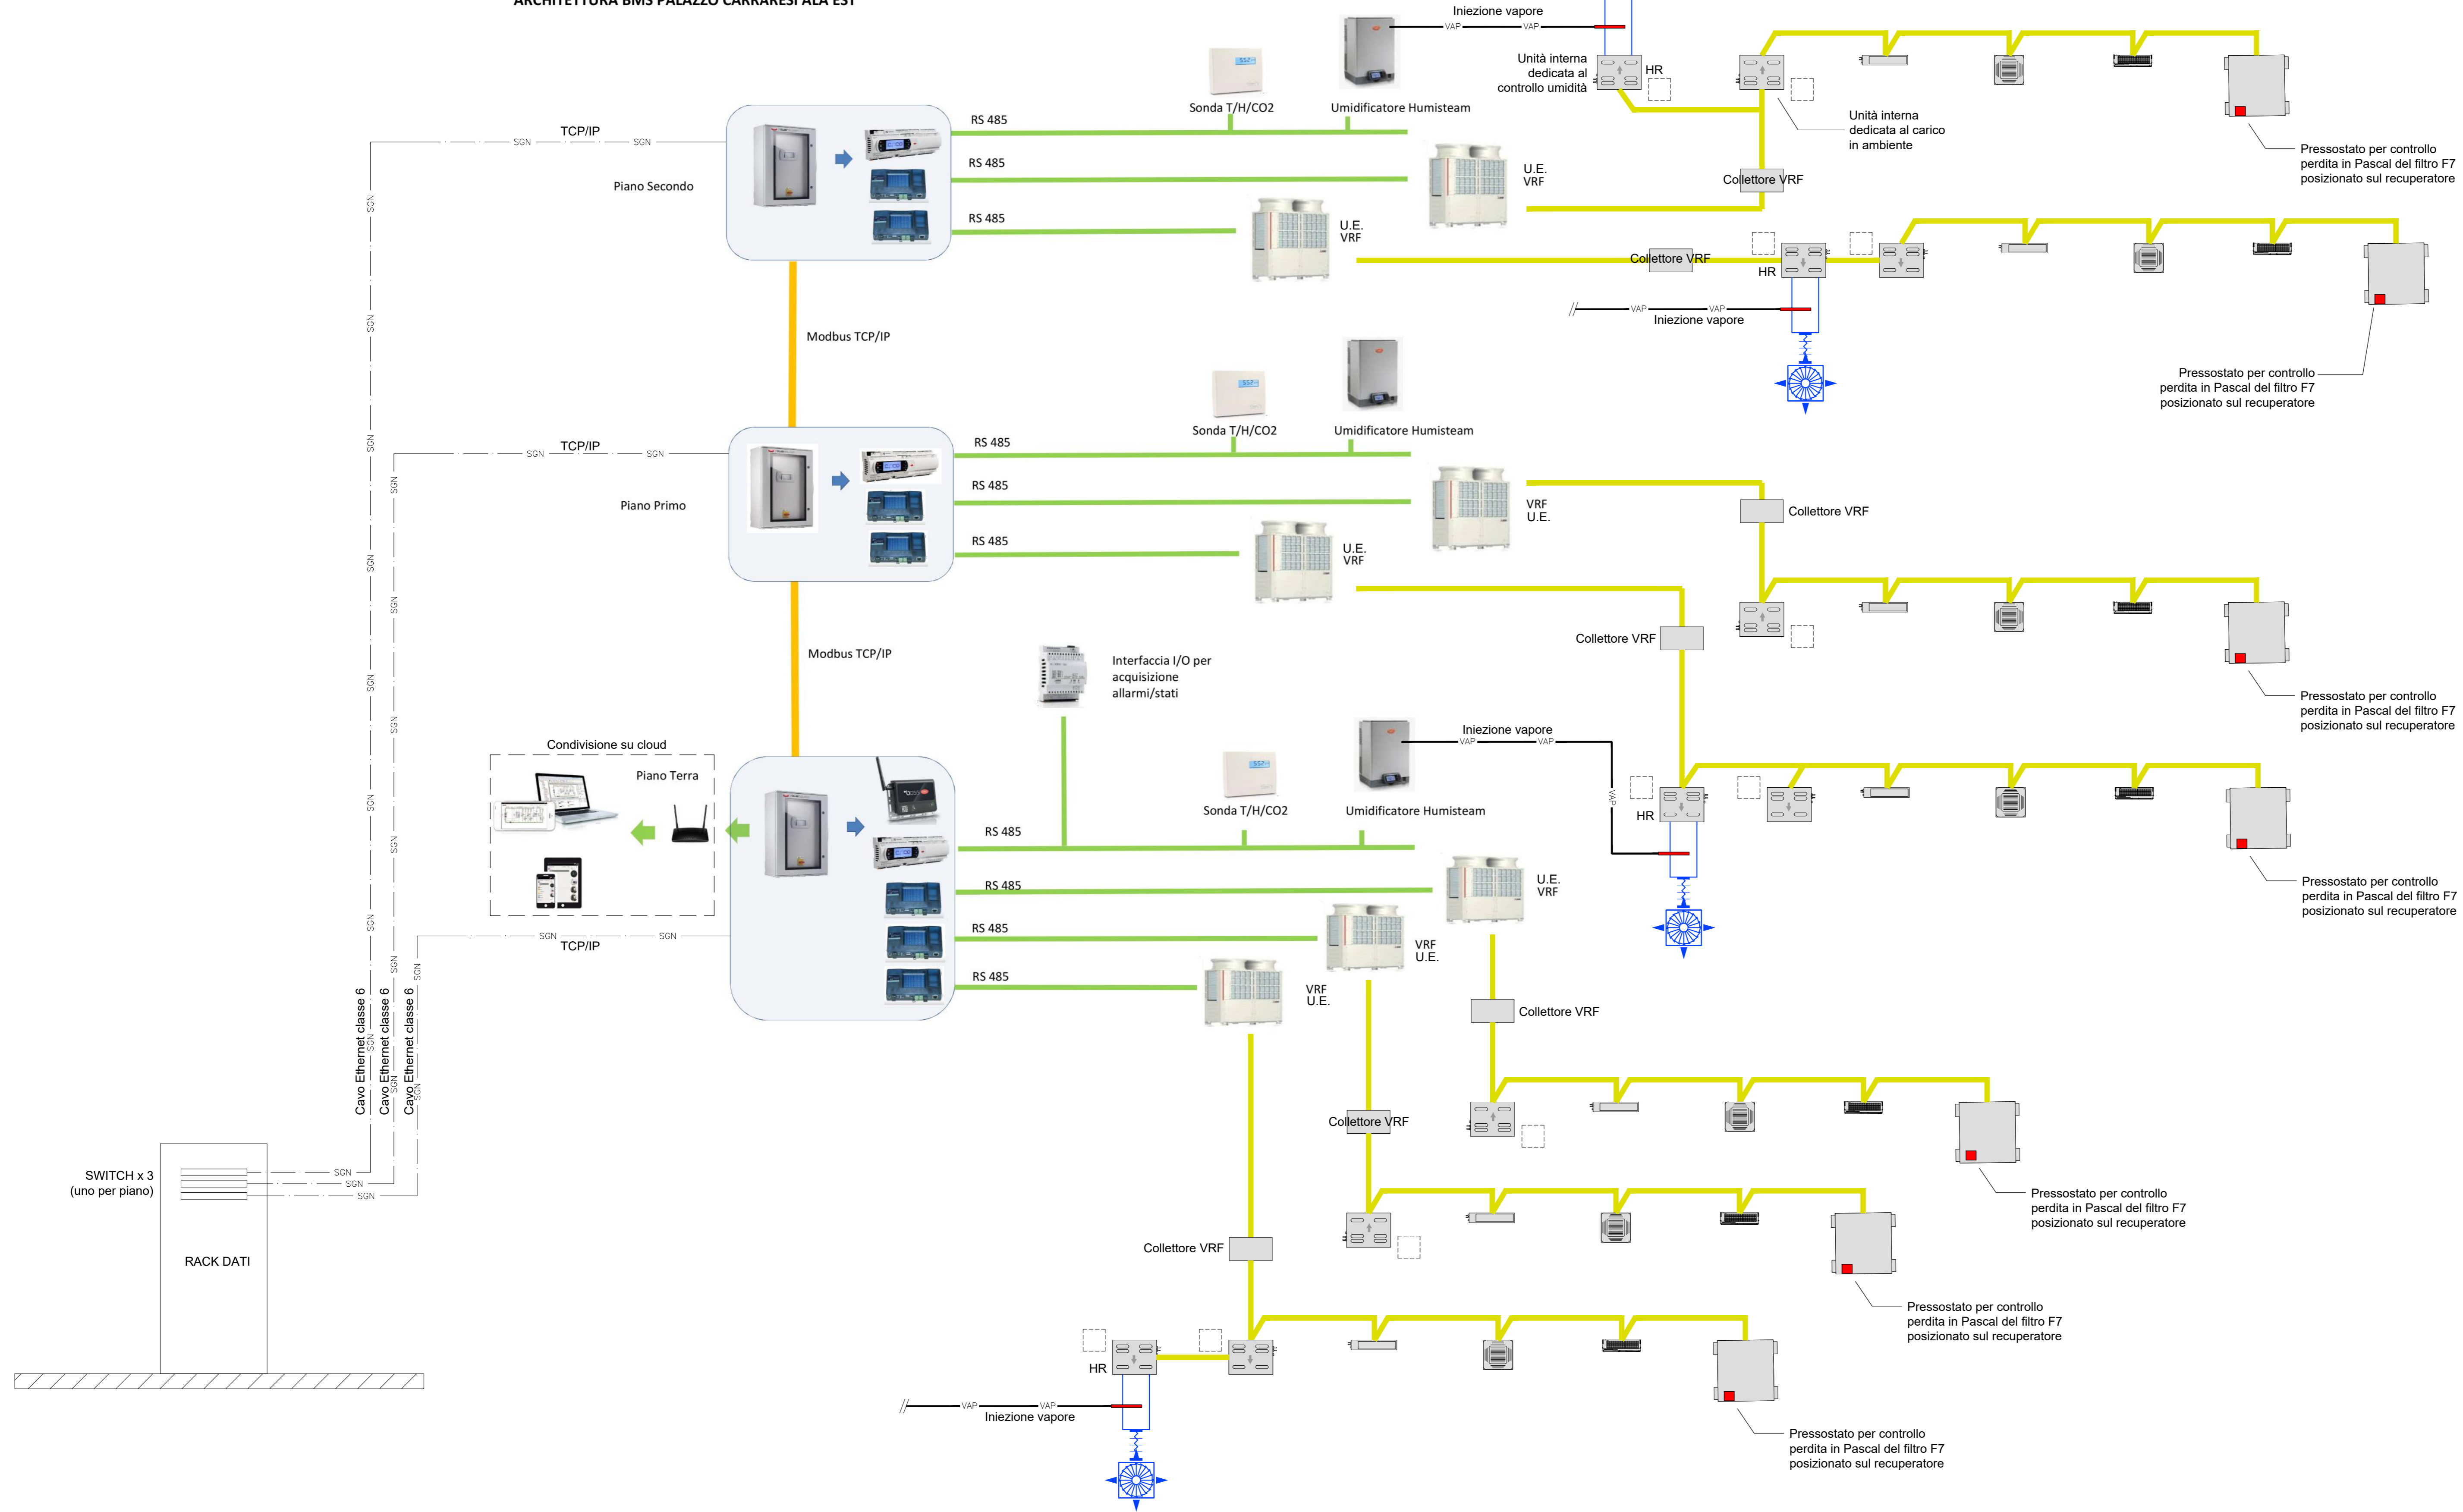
ARCHITETTURA BMS PALAZZO CARRARESI ALA EST

Iniezione vapore
VAP
VAP
Unità interna dedicata al controllo umidità
HR
Sonda T/H/CO2
Umidificatore Humisteam
Unità interna dedicata al carico in ambiente
Pressostato per controllo perdita in Pascal del filtro F7 posizionato sul recuperatore
TCP/IP
SGN
SGN
RS 485
RS 485
RS 485
Piano Secondo
U.E. VRF
U.E. VRF
Collettore VRF
Collettore VRF
HR
VAP
VAP
Iniezione vapore
Pressostato per controllo perdita in Pascal del filtro F7 posizionato sul recuperatore
Modbus TCP/IP
Sonda T/H/CO2
Umidificatore Humisteam
TCP/IP
SGN
SGN
RS 485
RS 485
RS 485
Piano Primo
VRF U.E.
U.E. VRF
Collettore VRF
Collettore VRF
Pressostato per controllo perdita in Pascal del filtro F7 posizionato sul recuperatore
Modbus TCP/IP
Interfaccia I/O per acquisizione allarmi/stati
Condivisione su cloud
Piano Terra
Iniezione vapore
VAP
VAP
VAP
Sonda T/H/CO2
Umidificatore Humisteam
HR
RS 485
RS 485
RS 485
RS 485
Pressostato per controllo perdita in Pascal del filtro F7 posizionato sul recuperatore
U.E. VRF
VRF U.E.
VRF U.E.
SGN
SGN
TCP/IP
Collettore VRF
Collettore VRF
Pressostato per controllo perdita in Pascal del filtro F7 posizionato sul recuperatore
Pressostato per controllo perdita in Pascal del filtro F7 posizionato sul recuperatore
Cavo Ethernet classe 6
Cavo Ethernet classe 6
Cavo Ethernet classe 6
SGN
SGN
SGN
SWITCH x 3 (uno per piano)
SGN
SGN
SGN
RACK DATI
Collettore VRF
HR
VAP
VAP
Iniezione vapore
Pressostato per controllo perdita in Pascal del filtro F7 posizionato sul recuperatore